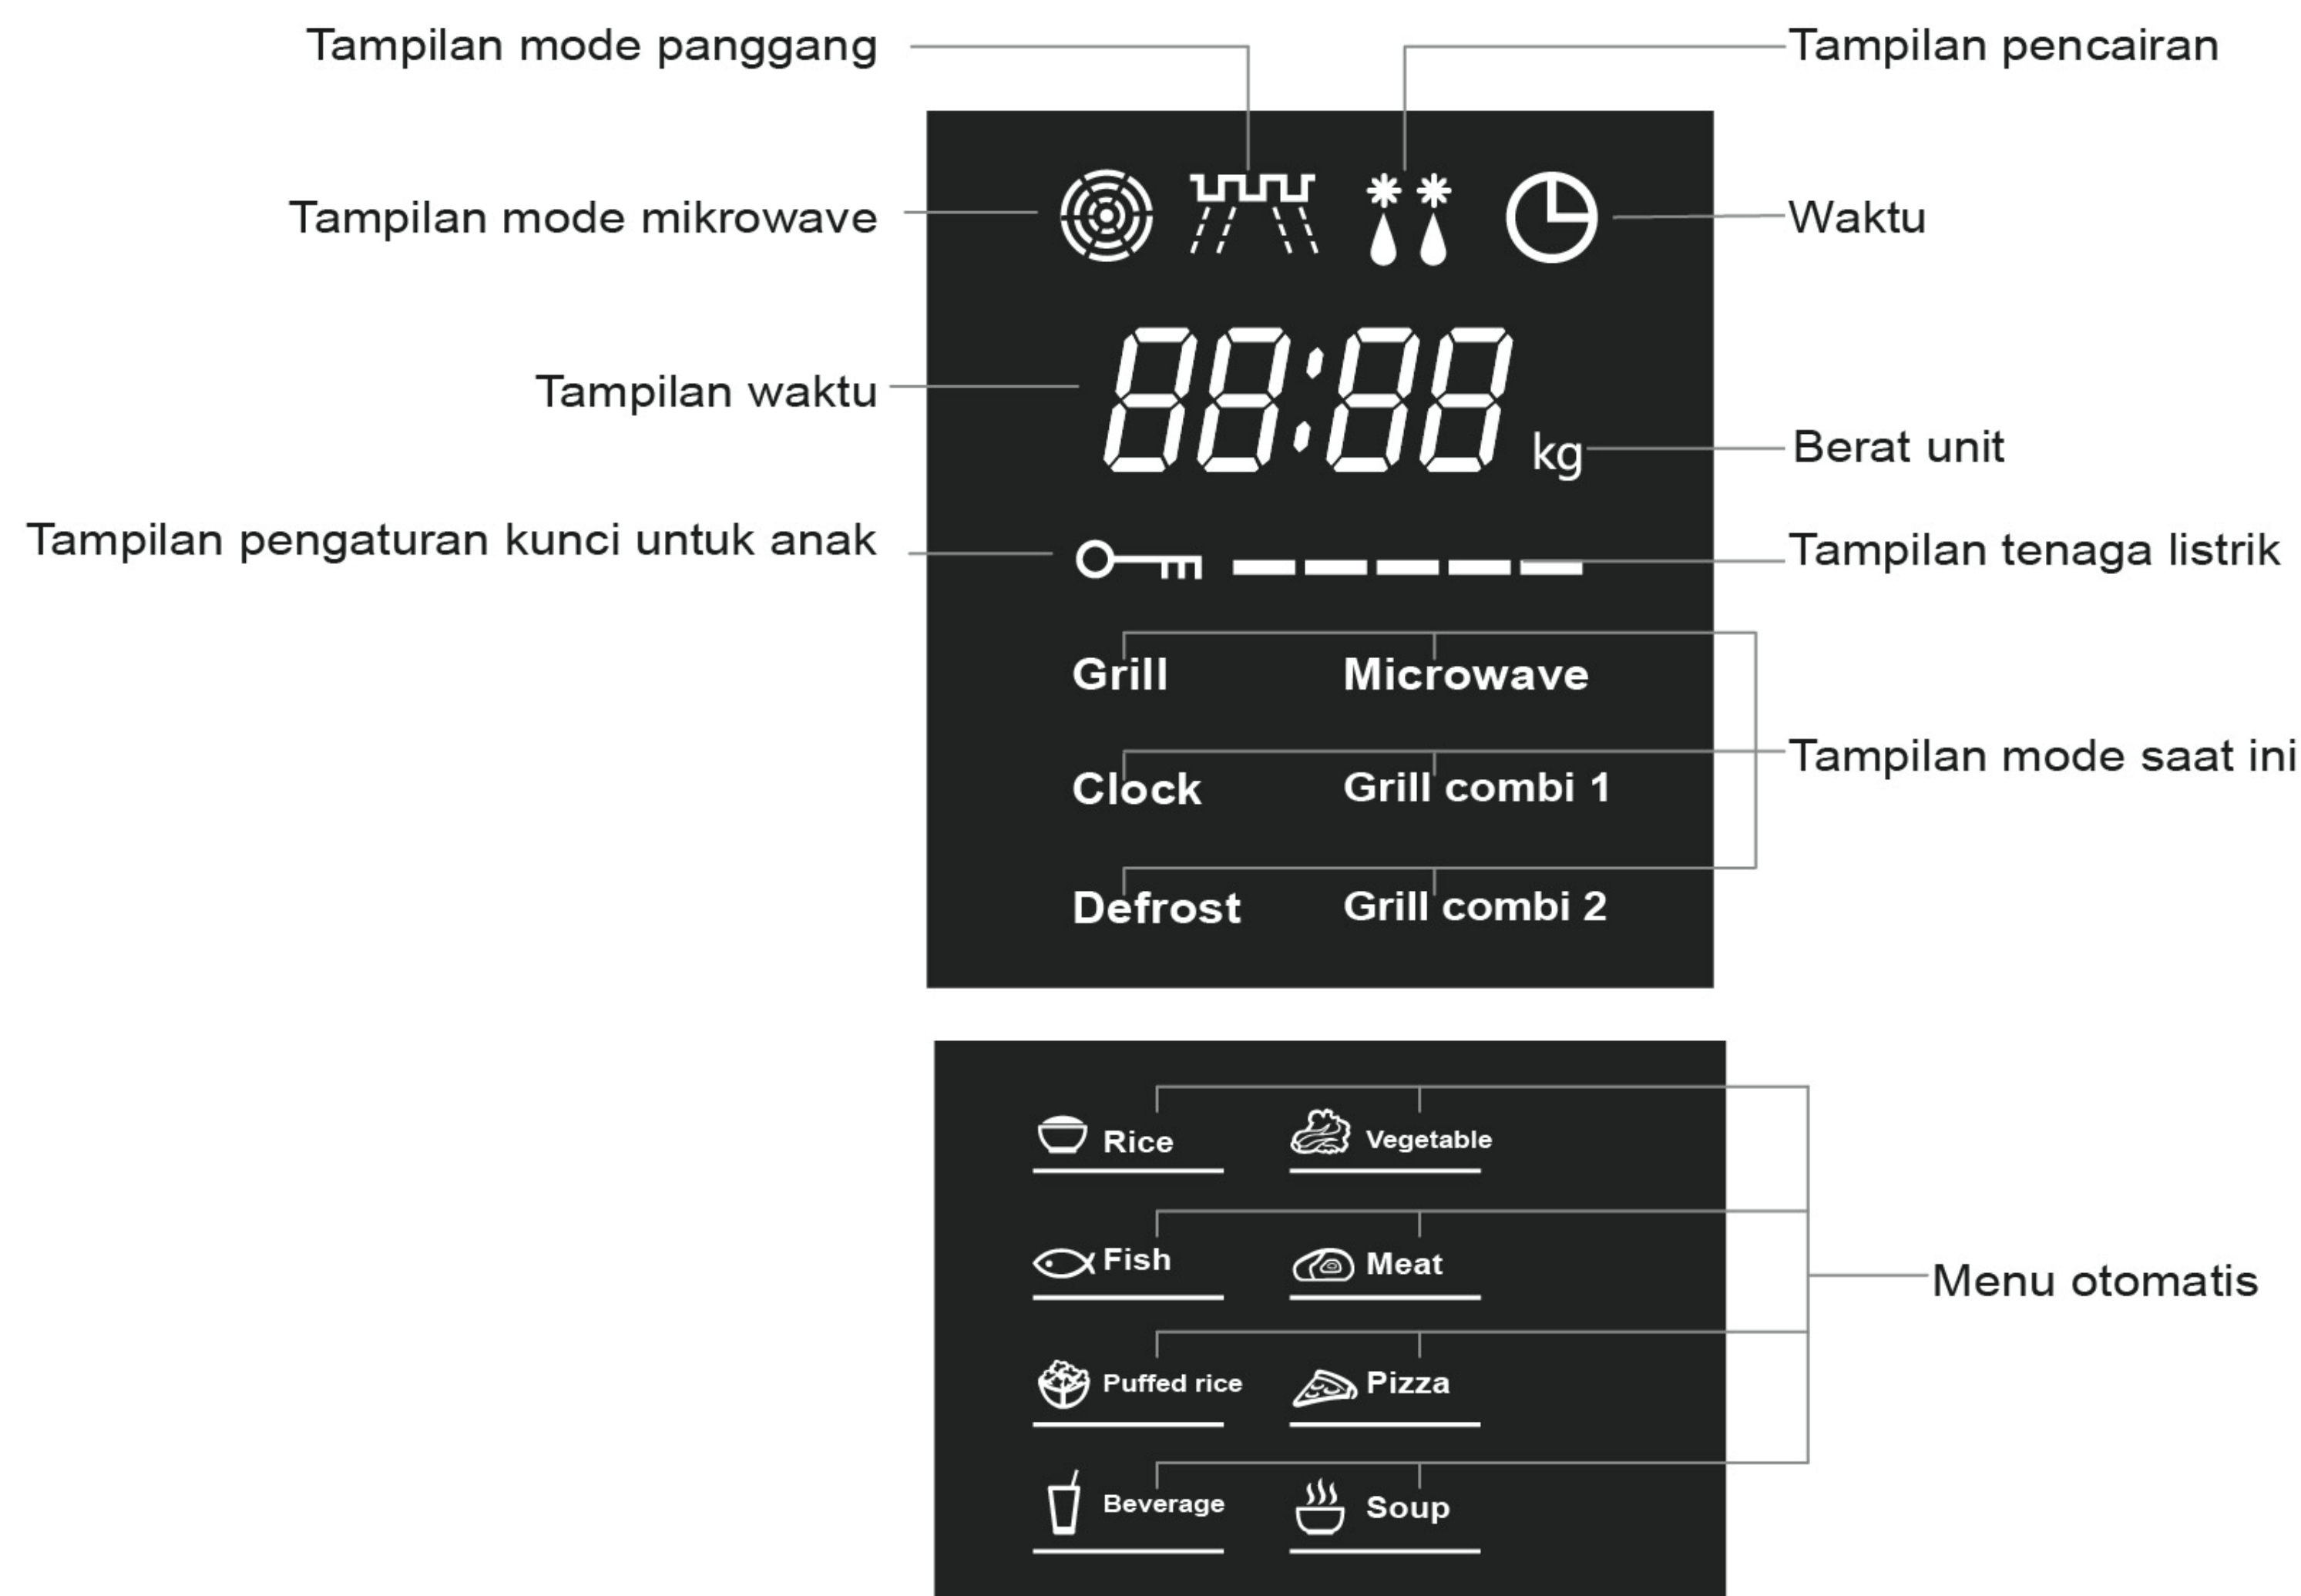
Tampilan mode panggang

Tampilan pencairan

Tampilan mode mikrowave

Waktu

Tampilan waktu

88:88

kg

Berat unit

Tampilan pengaturan kunci untuk anak

Tampilan tenaga listrik

Grill

Microwave

Clock

Grill combi 1

Tampilan mode saat ini

Defrost

Grill combi 2

Rice

Vegetable

Fish

Meat

Menu otomatis

Puffed rice

Pizza

Beverage

Soup